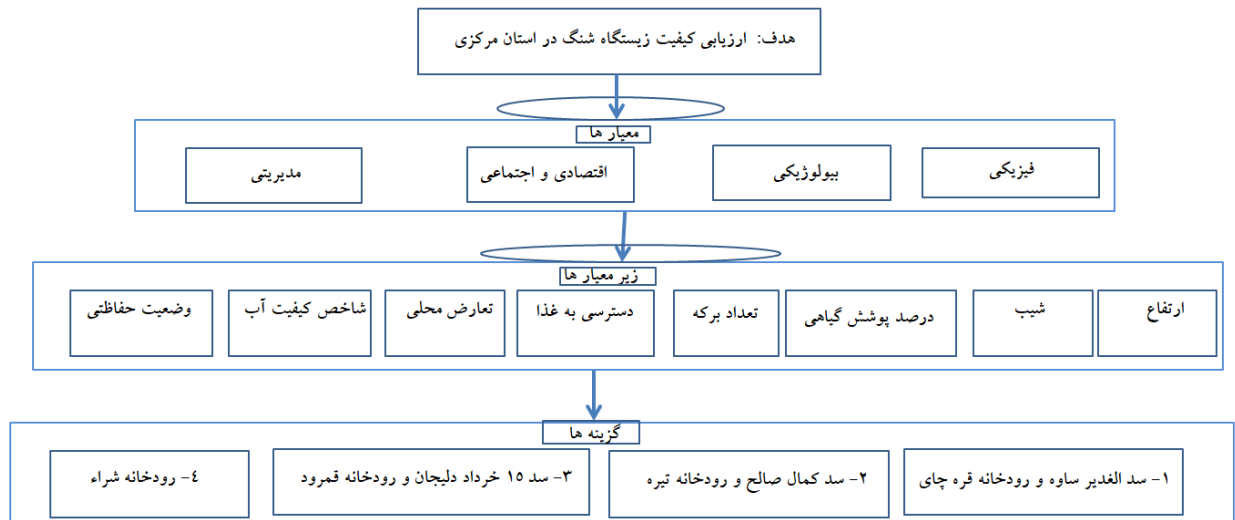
هدف: ارزیابی کیفیت زیستگاه شنگ در استان مرکزی

معیار ها

فیزیکی

بیولوژیکی

اقتصادی و اجتماعی

مدیریتی

زیر معیار ها

ارتفاع

شیب

درصد پوشش گیاهی

تعداد برکه

دسترسی به غذا

تعارض محلی

شاخص کیفیت آب

وضعیت حفاظتی

گزینه ها

۱- سد الغدیر ساوه و رودخانه قره چای

۲- سد کمال صالح و رودخانه تیره

۳- سد ۱۵ خرداد دلیجان و رودخانه قمرود

۴- رودخانه شراء